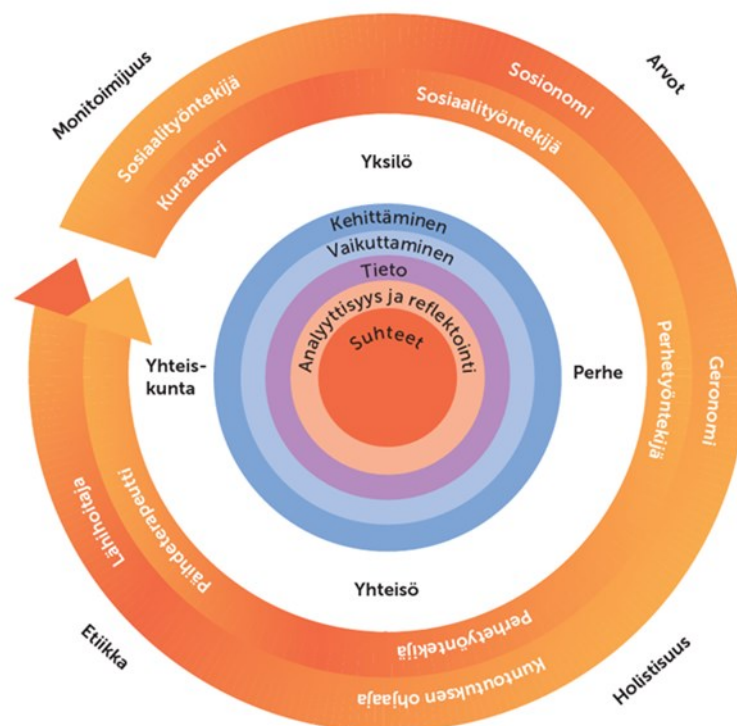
Monitoimijuus

Arvot

Sosiaalityöntekijä

Kuraattori

Sosionomi

Sosiaalityöntekijä

Yksilö

Kehittäminen

Vaikuttaminen

Tieto

Analyyttisyys ja reflektointi

Suhteet

Yhteis-
kunta

Perhe

Perhetyöntekijä

Geronomi

Lähihoitaja

Päihdeterapeutti

Yhteisö

Perhetyöntekijä

Kuntoutuksen ohjaaja

Etiikka

Holistisuus